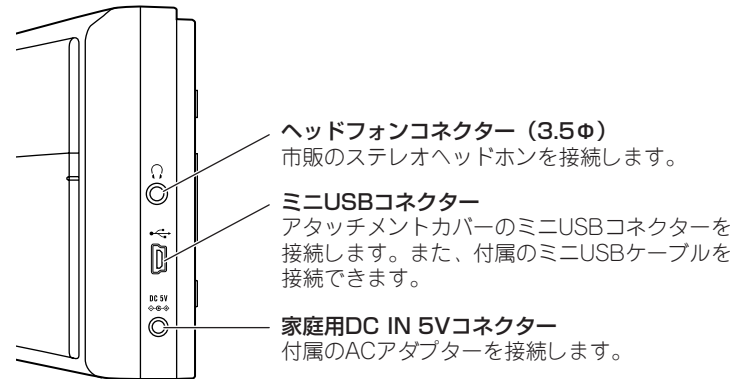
ヘッドフォンコネクター（3.5Φ）
市販のステレオヘッドホンを接続します。

ミニUSBコネクター
アタッチメントカバーのミニUSBコネクターを接続します。また、付属のミニUSBケーブルを接続できます。

DC 5V

家庭用DC IN 5Vコネクター
付属のACアダプターを接続します。